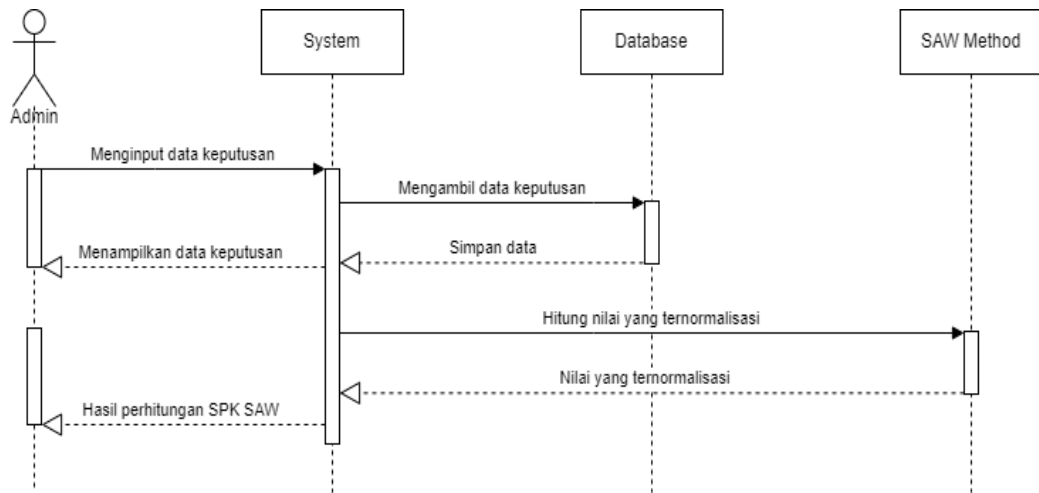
Admin

System

Database

SAW Method

Menginput data keputusan

Mengambil data keputusan

Menampilkan data keputusan

Simpan data

Hitung nilai yang ternormalisasi

Nilai yang ternormalisasi

Hasil perhitungan SPK SAW